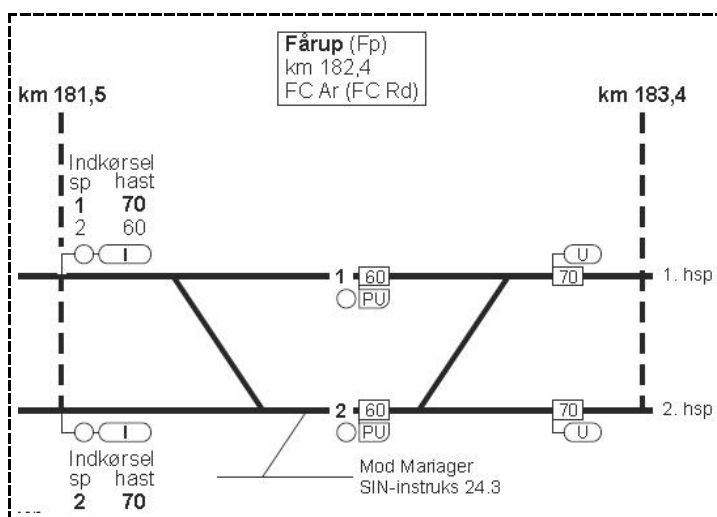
Fårup (Fp)
km 182,4
FC Ar (FC Rd)

km 181,5

km 183,4

Indkørsel
| sp | hast |
|---|---|
| 1 | 70 |
| 2 | 60 |

I

U

1 60

70

1. hsp

PU

2 60

70

2. hsp

PU

I

U

Indkørsel
| sp | hast |
|---|---|
| 2 | 70 |

Mod Mariager
SIN-instruks 24.3